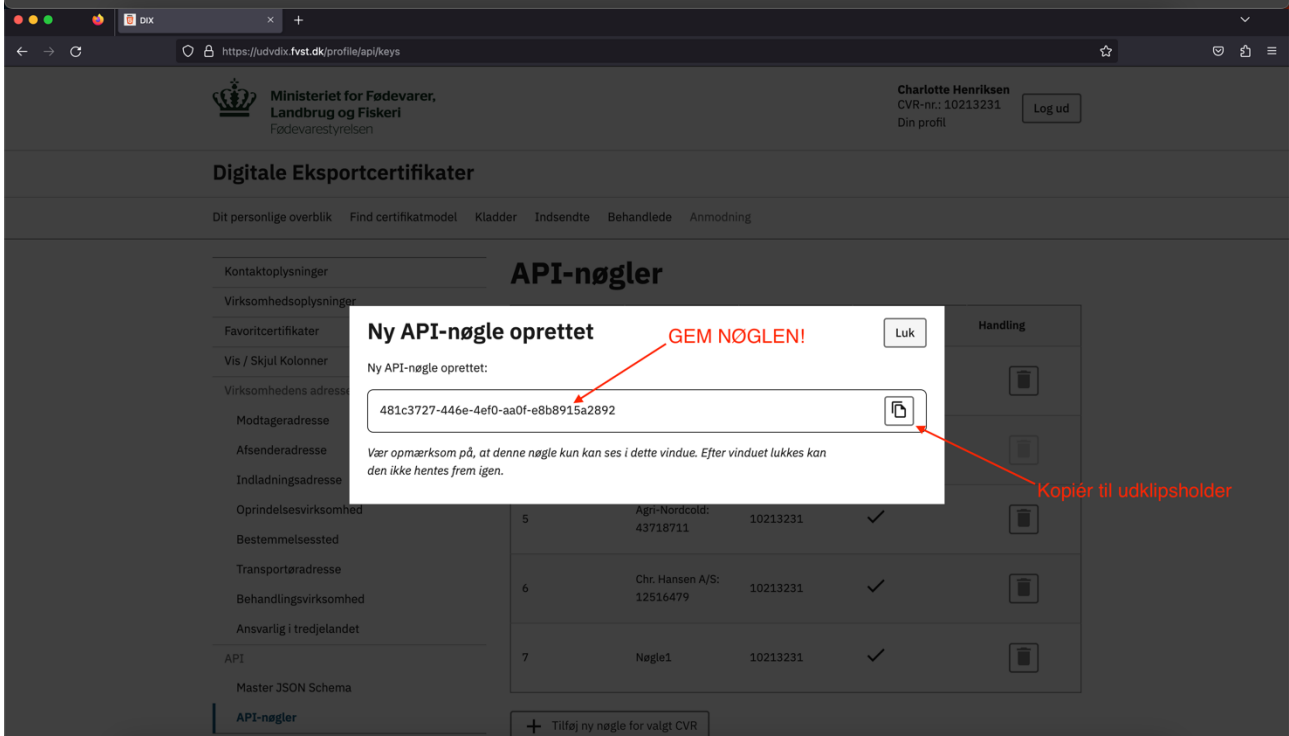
DIX

https://udvdix.fvst.dk/profile/api/keys

Ministeriet for Fødevarer, Landbrug og Fiskeri
Fødevarestyrelsen

Charlotte Henriksen
CVR-nr.: 10213231
Din profil

Log ud

Digitale Eksportcertifikater

Dit personlige overblik  Find certifikatmodel  Kladder  Indsendte  Behandlede  Anmodning

Kontaktoplysninger
Virksomhedsoplysninger
Favoritcertifikater
Vis / Skjul Kolonner
Virksomhedens adresse
Modtageradresse
Afsenderadresse
Indladningsadresse
Oprindelsesvirksomhed
Bestemmelsessted
Transportøradresse
Behandlingsvirksomhed
Ansvarlig i tredjelandet
API
Master JSON Schema
API-nøgler

API-nøgler

Handling

| 5 | Agri-Nordcold: 43718711 | 10213231 | ✓ |
| 6 | Chr. Hansen A/S: 12516479 | 10213231 | ✓ |
| 7 | Nøgle1 | 10213231 | ✓ |

+ Tilføj ny nøgle for valgt CVR

Ny API-nøgle oprettet

GEM NØGLEN!

Luk

Ny API-nøgle oprettet:

481c3727-446e-4ef0-aa0f-e8b8915a2892

Vær opmærksom på, at denne nøgle kun kan ses i dette vindue. Efter vinduet lukkes kan den ikke hentes frem igen.

Kopiér til udklipsholder